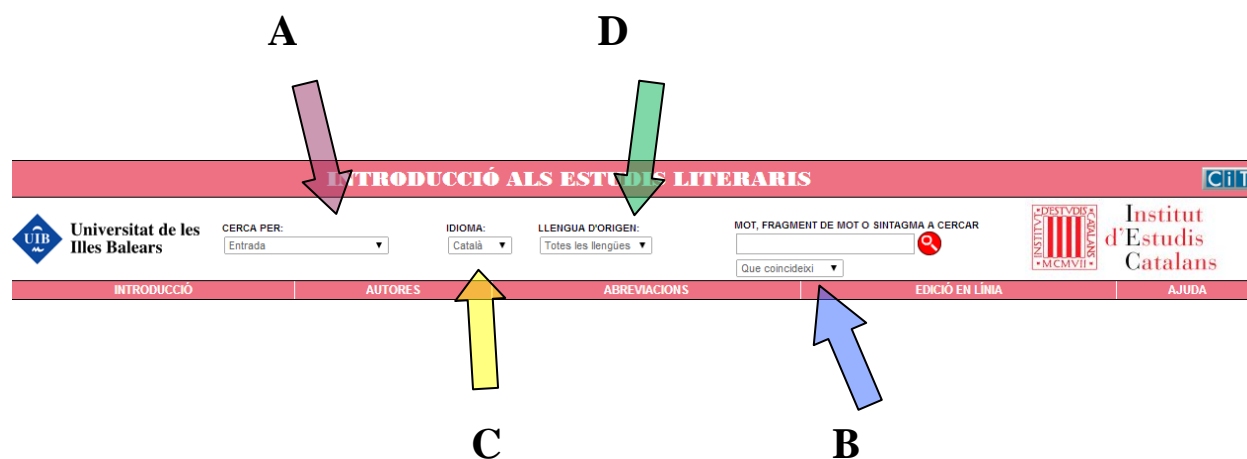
A

D

INTRODUCCIÓ ALS ESTUDIS LITERARIS

CiT

UIB Universitat de les Illes Balears

CERCA PER:
Entrada ▼

IDIOMA:
Català ▼

LLENGUA D'ORIGEN:
Totes les llengües ▼

MOT, FRAGMENT DE MOT O SINTAGMA A CERCAR

Que coincideixi ▼

D'ESTVDIS CATALANS INSTITVT MCMVII

Institut d'Estudis Catalans

INTRODUCCIÓ | AUTORES | ABREVIACIONS | EDICIÓ EN LÍNIA | AJUDA

C

B